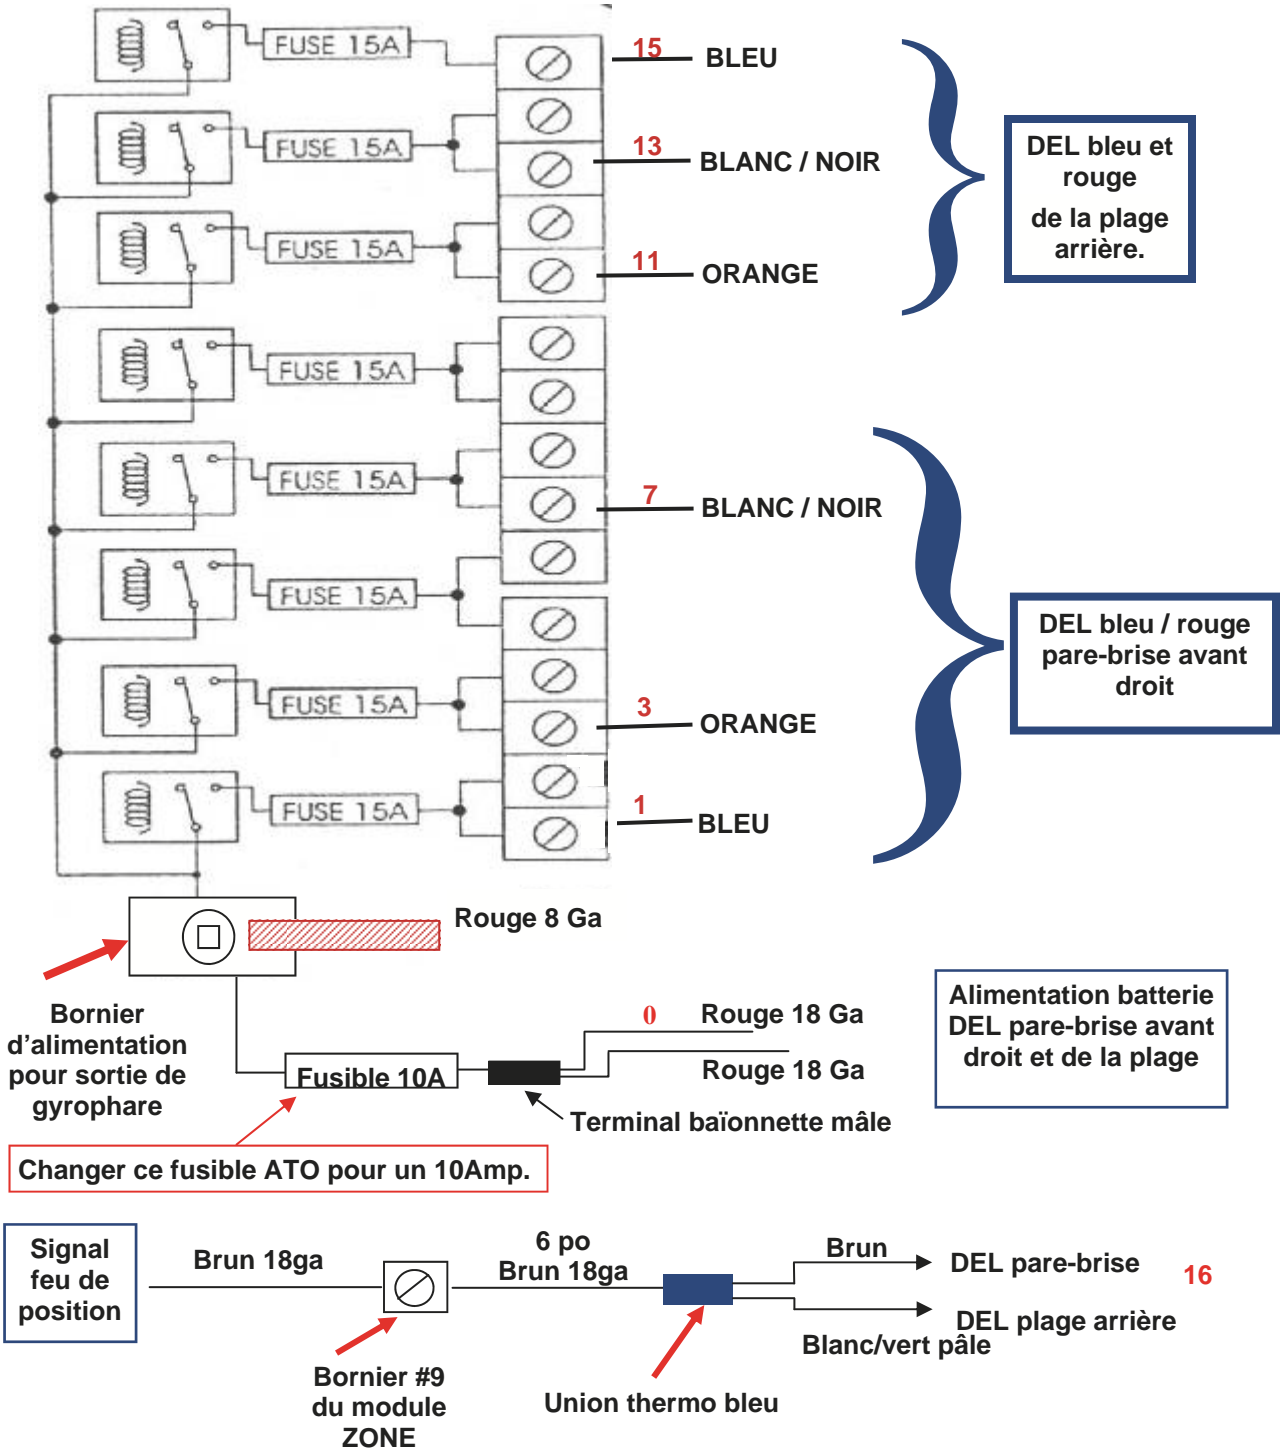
FUSE 15A
FUSE 15A
FUSE 15A
FUSE 15A
FUSE 15A
FUSE 15A
FUSE 15A
FUSE 15A

15 BLEU
13 BLANC / NOIR
11 ORANGE

DEL bleu et rouge de la plage arrière.

7 BLANC / NOIR
3 ORANGE
1 BLEU

DEL bleu / rouge pare-brise avant droit

Rouge 8 Ga

Bornier d'alimentation pour sortie de gyrophare

0 Rouge 18 Ga
Rouge 18 Ga

Fusible 10A

Terminal baïonnette mâle

Alimentation batterie DEL pare-brise avant droit et de la plage

Changer ce fusible ATO pour un 10Amp.

Signal feu de position

Brun 18ga

6 po Brun 18ga

Brun

DEL pare-brise

16

DEL plage arrière

Blanc/vert pâle

Bornier #9 du module ZONE

Union thermo bleu